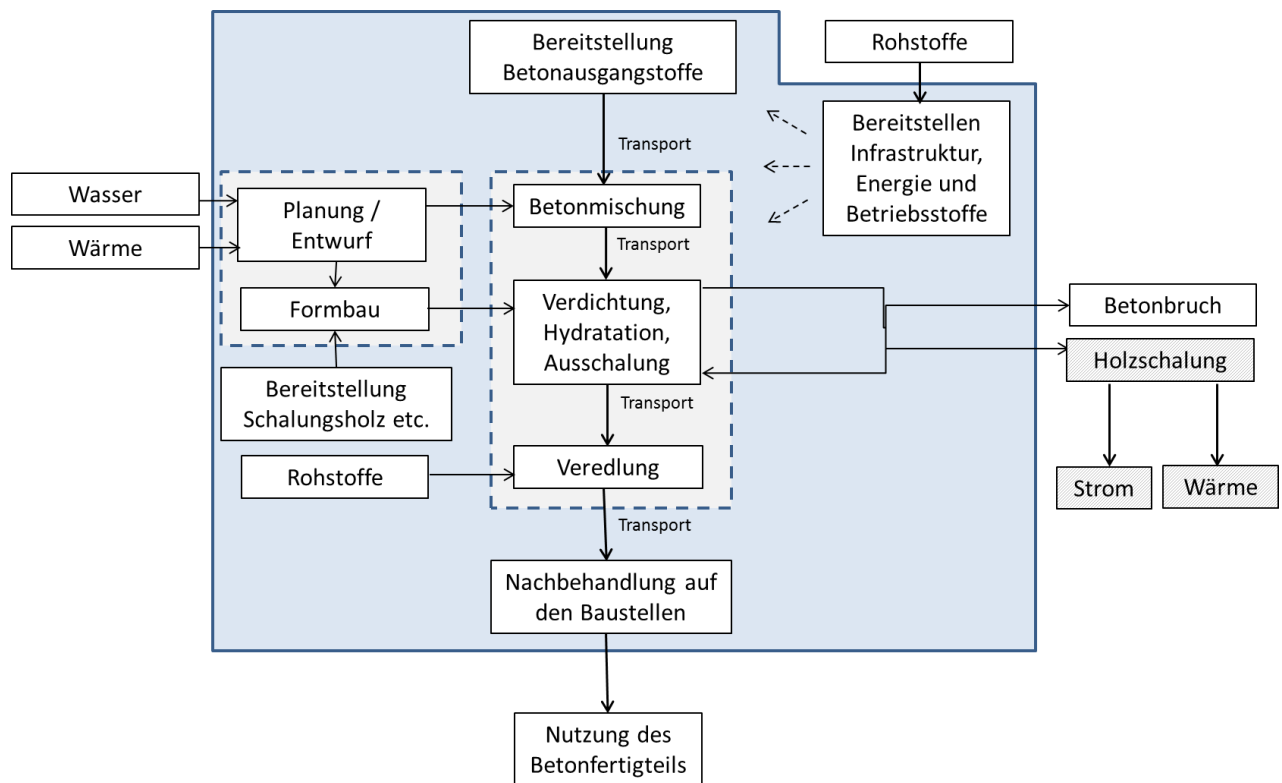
Bereitstellung Betonausgangstoffe

Rohstoffe

Transport

Bereitstellen Infrastruktur, Energie und Betriebsstoffe

Wasser

Wärme

Planung / Entwurf

Betonmischung

Transport

Formbau

Verdichtung, Hydratation, Ausschalung

Betonbruch

Holzschalung

Bereitstellung Schalungsholz etc.

Transport

Rohstoffe

Veredlung

Strom

Wärme

Transport

Nachbehandlung auf den Baustellen

Nutzung des Betonfertigteils